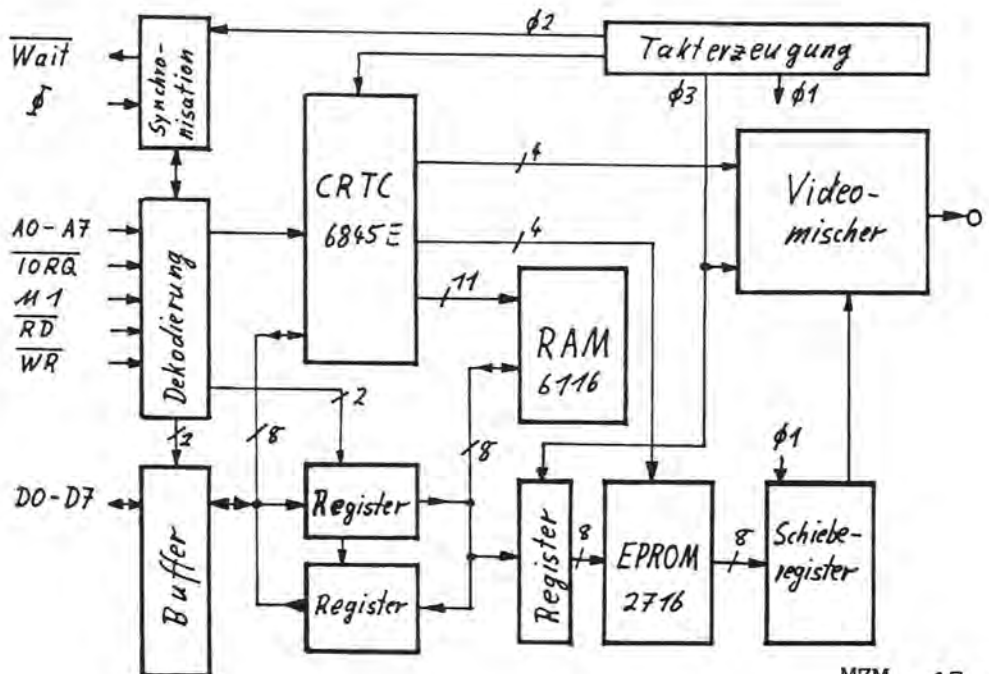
$\overline{Wait}$
$\phi$
Synchronisation
$\phi 2$
Takterzeugung
$\phi 3$
$\phi 1$
CRTC
6845 E
4
Videomischer
A0 - A7
$\overline{IORQ}$
M 1
$\overline{RD}$
$\overline{WR}$
Dekodierung
4
11
RAM
6116
2
8
8
$\phi 1$
2
D0 - D7
Buffer
Register
Register
Register
8
EPROM
2716
8
Schieberegister
MZM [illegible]